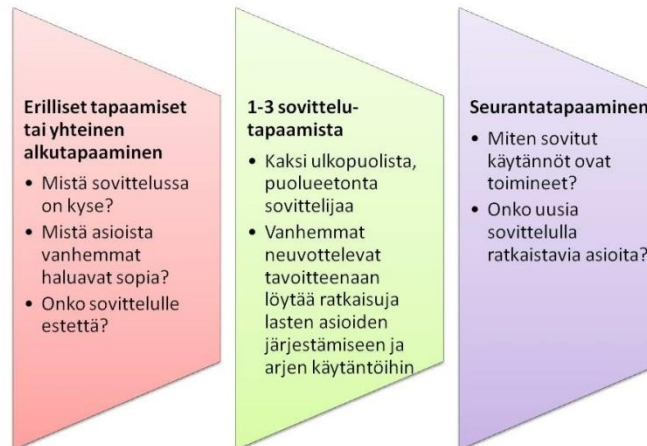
Erilliset tapaamiset tai yhteinen alkutapaaminen

- Mistä sovittelussa on kyse?
- Mistä asioista vanhemmat haluavat sopia?
- Onko sovittelulle estettä?

1-3 sovittelutapaamista

- Kaksi ulkopuolista, puolueetonta sovittelijaa
- Vanhemmat neuvottelevat tavoitteenaan löytää ratkaisuja lasten asioiden järjestämiseen ja arjen käytäntöihin

Seurantatapaaminen

- Miten sovitut käytännöt ovat toimineet?
- Onko uusia sovittelulla ratkaistavia asioita?